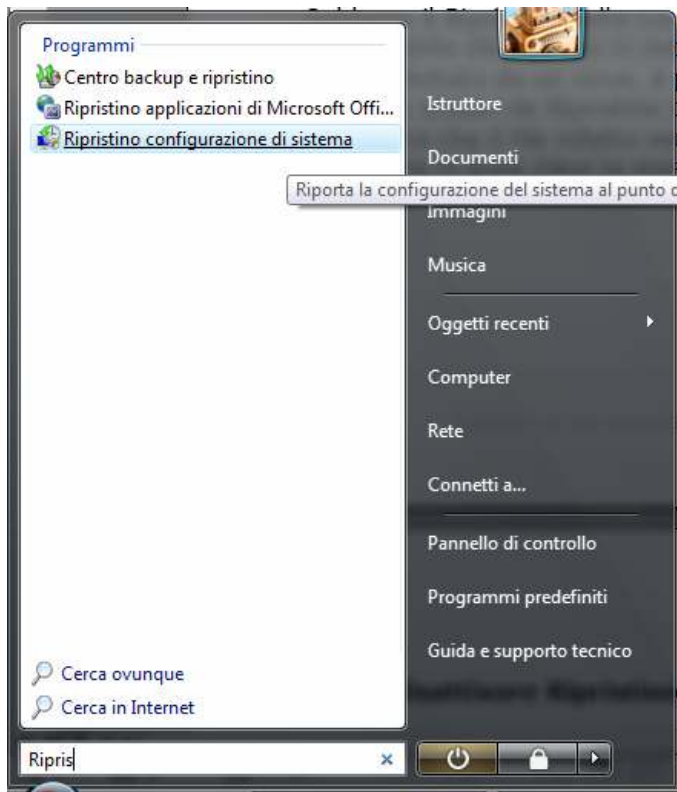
Programmi
Centro backup e ripristino
Ripristino applicazioni di Microsoft Offi...
Ripristino configurazione di sistema

Riporta la configurazione del sistema al punto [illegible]

Istruttore
Documenti
Immagini
Musica
Oggetti recenti
Computer
Rete
Connetti a...
Pannello di controllo
Programmi predefiniti
Guida e supporto tecnico

Cerca ovunque
Cerca in Internet

Ripris